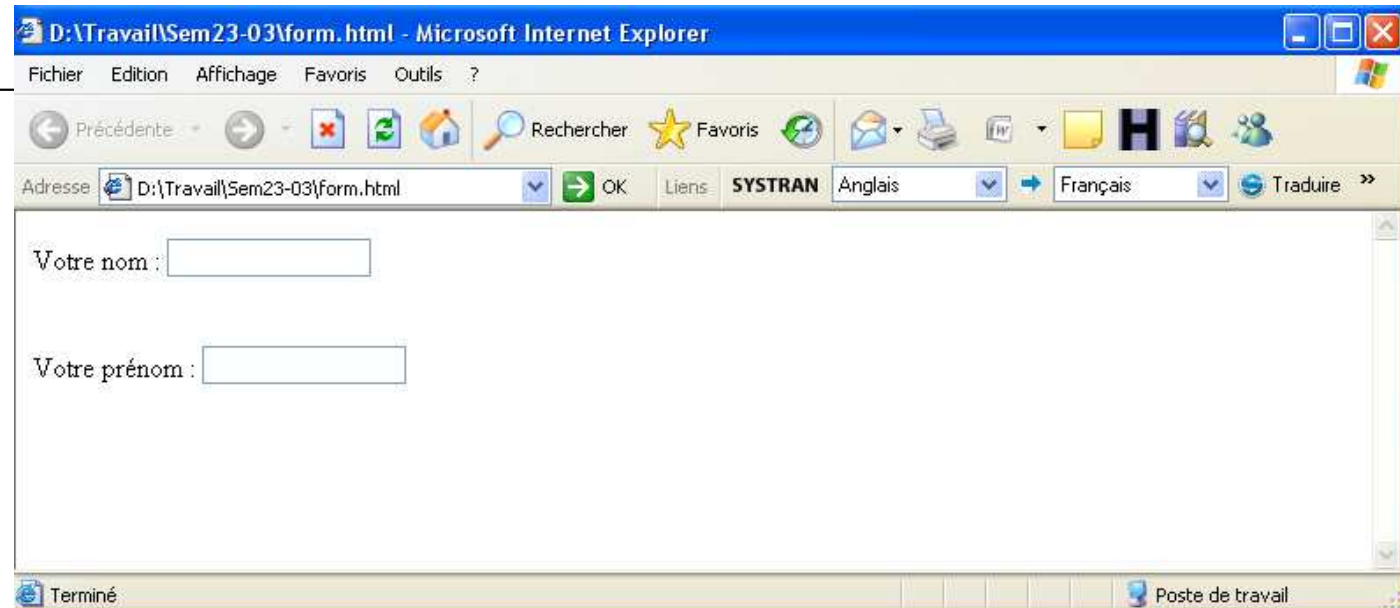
D:\Travail\Sem23-03\form.html - Microsoft Internet Explorer

Fichier Edition Affichage Favoris Outils ?

Précédente Rechercher Favoris

Adresse D:\Travail\Sem23-03\form.html OK Liens SYSTRAN Anglais Français Traduire »

Votre nom :

Votre prénom :

Terminé Poste de travail